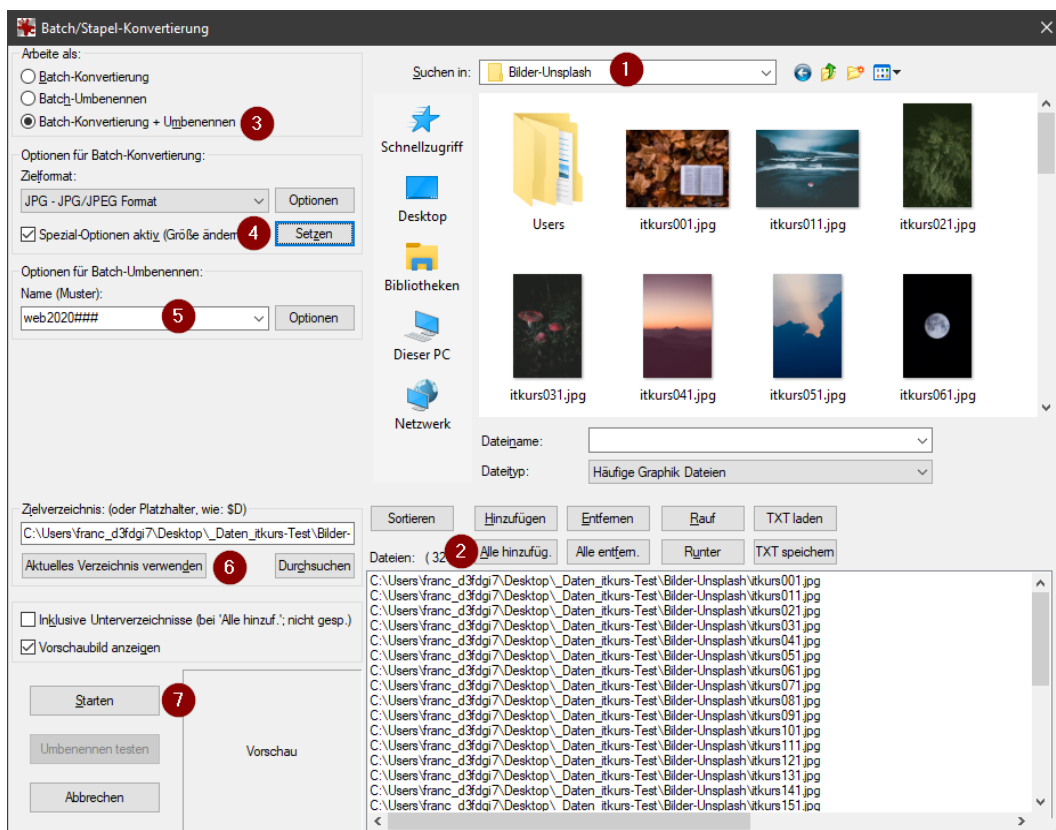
Batch/Stapel-Konvertierung

Arbeite als:
Batch-Konvertierung
Batch-Umbenennen
Batch-Konvertierung + Umbenennen 3

Optionen für Batch-Konvertierung:
Zielformat:
JPG - JPG/JPEG Format
Optionen
Spezial-Optionen aktiv (Größe ändern 4
Setzen

Optionen für Batch-Umbenennen:
Name (Muster):
web2020### 5
Optionen

Suchen in: Bilder-Unsplash 1

Schnellzugriff
Desktop
Bibliotheken
Dieser PC
Netzwerk

Users
itkurs001.jpg
itkurs011.jpg
itkurs021.jpg
itkurs031.jpg
itkurs041.jpg
itkurs051.jpg
itkurs061.jpg

Dateiname:
Dateityp: Häufige Graphik Dateien

Zielverzeichnis: (oder Platzhalter, wie: $D)
C:\Users\franc_d3fdgi7\Desktop\_Daten_itkurs-Test\Bilder-
Aktuelles Verzeichnis verwenden 6
Durchsuchen

Sortieren
Hinzufügen
Entfernen
Rauf
TXT laden
Dateien: (32 2
Alle hinzufüg.
Alle entfern.
Runter
TXT speichern

C:\Users\franc_d3fdgi7\Desktop\_Daten_itkurs-Test\Bilder-Unsplash\itkurs001.jpg
C:\Users\franc_d3fdgi7\Desktop\_Daten_itkurs-Test\Bilder-Unsplash\itkurs011.jpg
C:\Users\franc_d3fdgi7\Desktop\_Daten_itkurs-Test\Bilder-Unsplash\itkurs021.jpg
C:\Users\franc_d3fdgi7\Desktop\_Daten_itkurs-Test\Bilder-Unsplash\itkurs031.jpg
C:\Users\franc_d3fdgi7\Desktop\_Daten_itkurs-Test\Bilder-Unsplash\itkurs041.jpg
C:\Users\franc_d3fdgi7\Desktop\_Daten_itkurs-Test\Bilder-Unsplash\itkurs051.jpg
C:\Users\franc_d3fdgi7\Desktop\_Daten_itkurs-Test\Bilder-Unsplash\itkurs061.jpg
C:\Users\franc_d3fdgi7\Desktop\_Daten_itkurs-Test\Bilder-Unsplash\itkurs071.jpg
C:\Users\franc_d3fdgi7\Desktop\_Daten_itkurs-Test\Bilder-Unsplash\itkurs081.jpg
C:\Users\franc_d3fdgi7\Desktop\_Daten_itkurs-Test\Bilder-Unsplash\itkurs091.jpg
C:\Users\franc_d3fdgi7\Desktop\_Daten_itkurs-Test\Bilder-Unsplash\itkurs101.jpg
C:\Users\franc_d3fdgi7\Desktop\_Daten_itkurs-Test\Bilder-Unsplash\itkurs111.jpg
C:\Users\franc_d3fdgi7\Desktop\_Daten_itkurs-Test\Bilder-Unsplash\itkurs121.jpg
C:\Users\franc_d3fdgi7\Desktop\_Daten_itkurs-Test\Bilder-Unsplash\itkurs131.jpg
C:\Users\franc_d3fdgi7\Desktop\_Daten_itkurs-Test\Bilder-Unsplash\itkurs141.jpg
C:\Users\franc_d3fdgi7\Desktop\_Daten_itkurs-Test\Bilder-Unsplash\itkurs151.jpg

Inklusive Unterverzeichnisse (bei 'Alle hinzuf.'; nicht gesp.)
Vorschaubild anzeigen

Starten 7
Umbenennen testen
Abbrechen
Vorschau